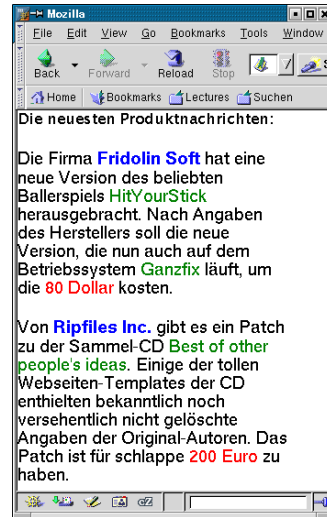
Mozilla

File Edit View Go Bookmarks Tools Window

Back Forward Reload Stop

Home Bookmarks Lectures Suchen

Die neuesten Produktnachrichten:

Die Firma Fridolin Soft hat eine neue Version des beliebten Ballerspiels HitYourStick herausgebracht. Nach Angaben des Herstellers soll die neue Version, die nun auch auf dem Betriebssystem Ganzfix läuft, um die 80 Dollar kosten.

Von Ripfiles Inc. gibt es ein Patch zu der Sammel-CD Best of other people's ideas. Einige der tollen Webseiten-Templates der CD enthielten bekanntlich noch versehentlich nicht gelöschte Angaben der Original-Autoren. Das Patch ist für schlappe 200 Euro zu haben.